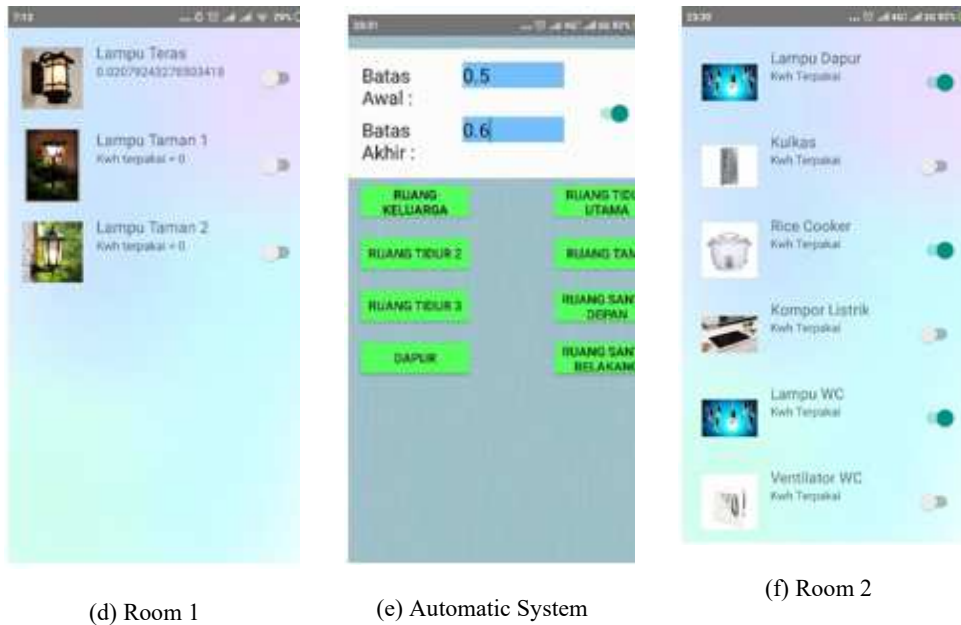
7:12

Lampu Teras
0.020792432765003418

Lampu Taman 1
Kwh terpakai = 0

Lampu Taman 2
Kwh terpakai = 0

(d) Room 1

20:31

Batas Awal :
0.5

Batas Akhir :
0.6

RUANG KELUARGA

RUANG TIDU UTAMA

RUANG TIDUR 2

RUANG TAM

RUANG TIDUR 3

RUANG SAN DEPAN

DAPUR

RUANG SAN BELAKANG

(e) Automatic System

23:30

Lampu Dapur
Kwh Terpakai

Kulkas
Kwh Terpakai

Rice Cooker
Kwh Terpakai

Kompor Listrik
Kwh Terpakai

Lampu WC
Kwh Terpakai

Ventilator WC
Kwh Terpakai

(f) Room 2